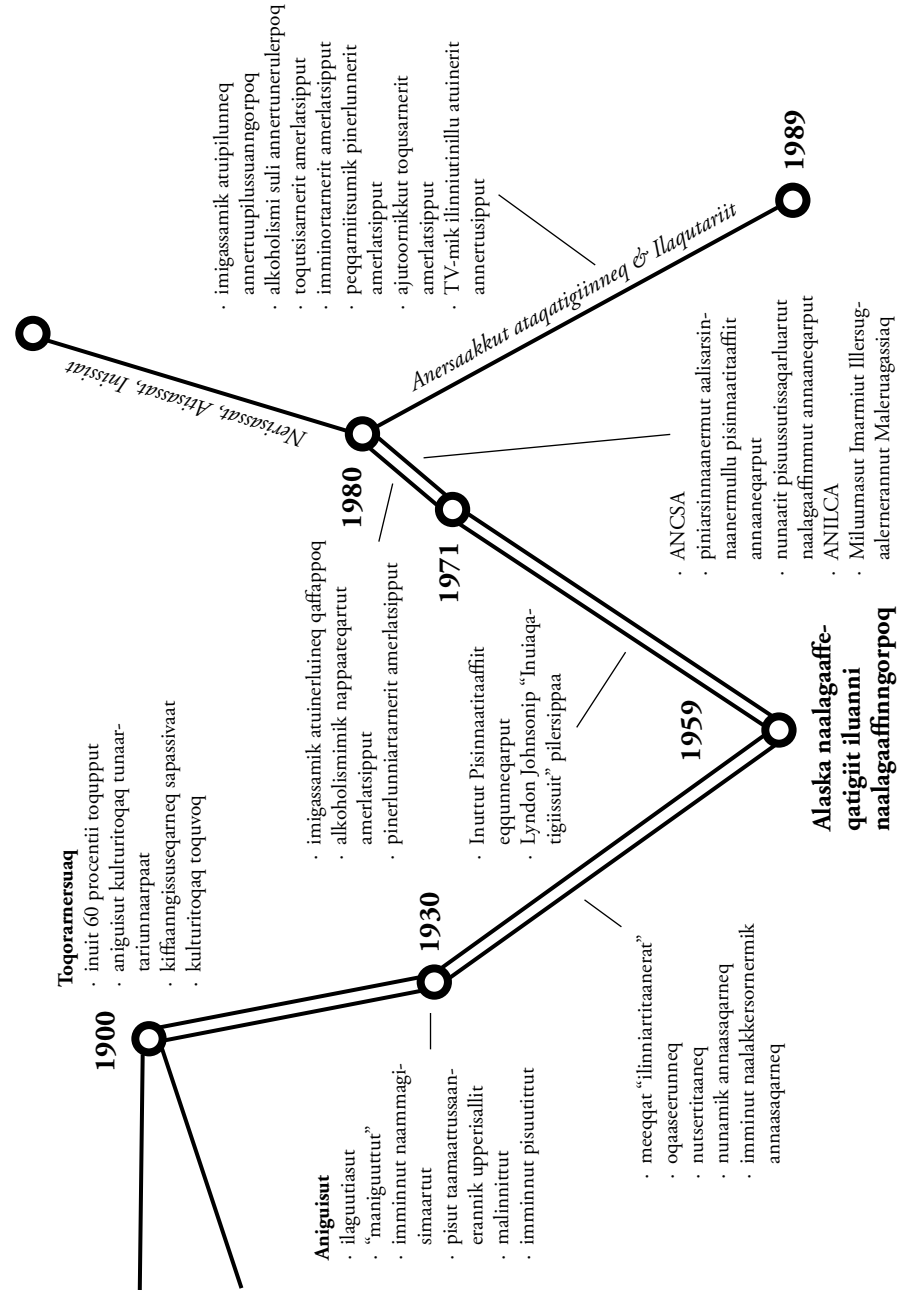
Aniguisut
· ilaqutariisut
"maniguuttut"
· imminut naammagisimaartut
· pisut taamaattussanerannik upperisallit
· malinnittut
· imminut pisuutittut

1900

Toqorarnersuaq
· inuit 60 procentii toqupput
· aniguisut kulturitoqaq tunaartariunnaarpaat
· kiffaanngissuseqarneq sapassivaat
· kulturitoqaq toquvoq

1930

· meeqqat "ilinniartitaanerat"
· oqaaserunneq
· nutserititaaneq
· nunamik annaasaqarneq
· imminut naalakkersornermik annaasaqarneq

1959

· Inuttut Pisinnaatitaaffiit eqqunneqarput
· Lyndon Johnsonip "Inuiaqatigiissuit" pilersippaa

Alaska naalagaaffeqatigiit iluanni naalagaaffinngorpoq

1971

· ANCSA
· piniarsinnaanermut aalisarsinnaanermullu pisinnaatitaaffiit annaaneqarput
· nunaatit pisuussutissaqarluartut naalagaaffimmut annaaneqarput
· ANILCA
· Miluumasut Imarmiut Illersugaalernerannut Maleruagassiaq

1980

· imigassamik atuinerluineq qaffappoq
· alkoholisimimik nappaateqartut amerlatsipput
· pinerlunniartarnerit amerlatsipput

Nerisassat, Attassaat, Inissiat

Anersaakkut ataqatigiinneq & Ilaqutariit

1989

· imigassamik atuipilunneq annertuupilussuanngorpoq
· alkoholismi suli annertunerulerpoq
· toqutsisarnerit amerlatsipput
· imminortarnerit amerlatsipput
· peqqarniitsumik pinerlunnerit amerlatsipput
· ajutoornikkut toqusarnerit amerlatsipput
· TV-mik ilinniutinillu atuinerit annertusipput